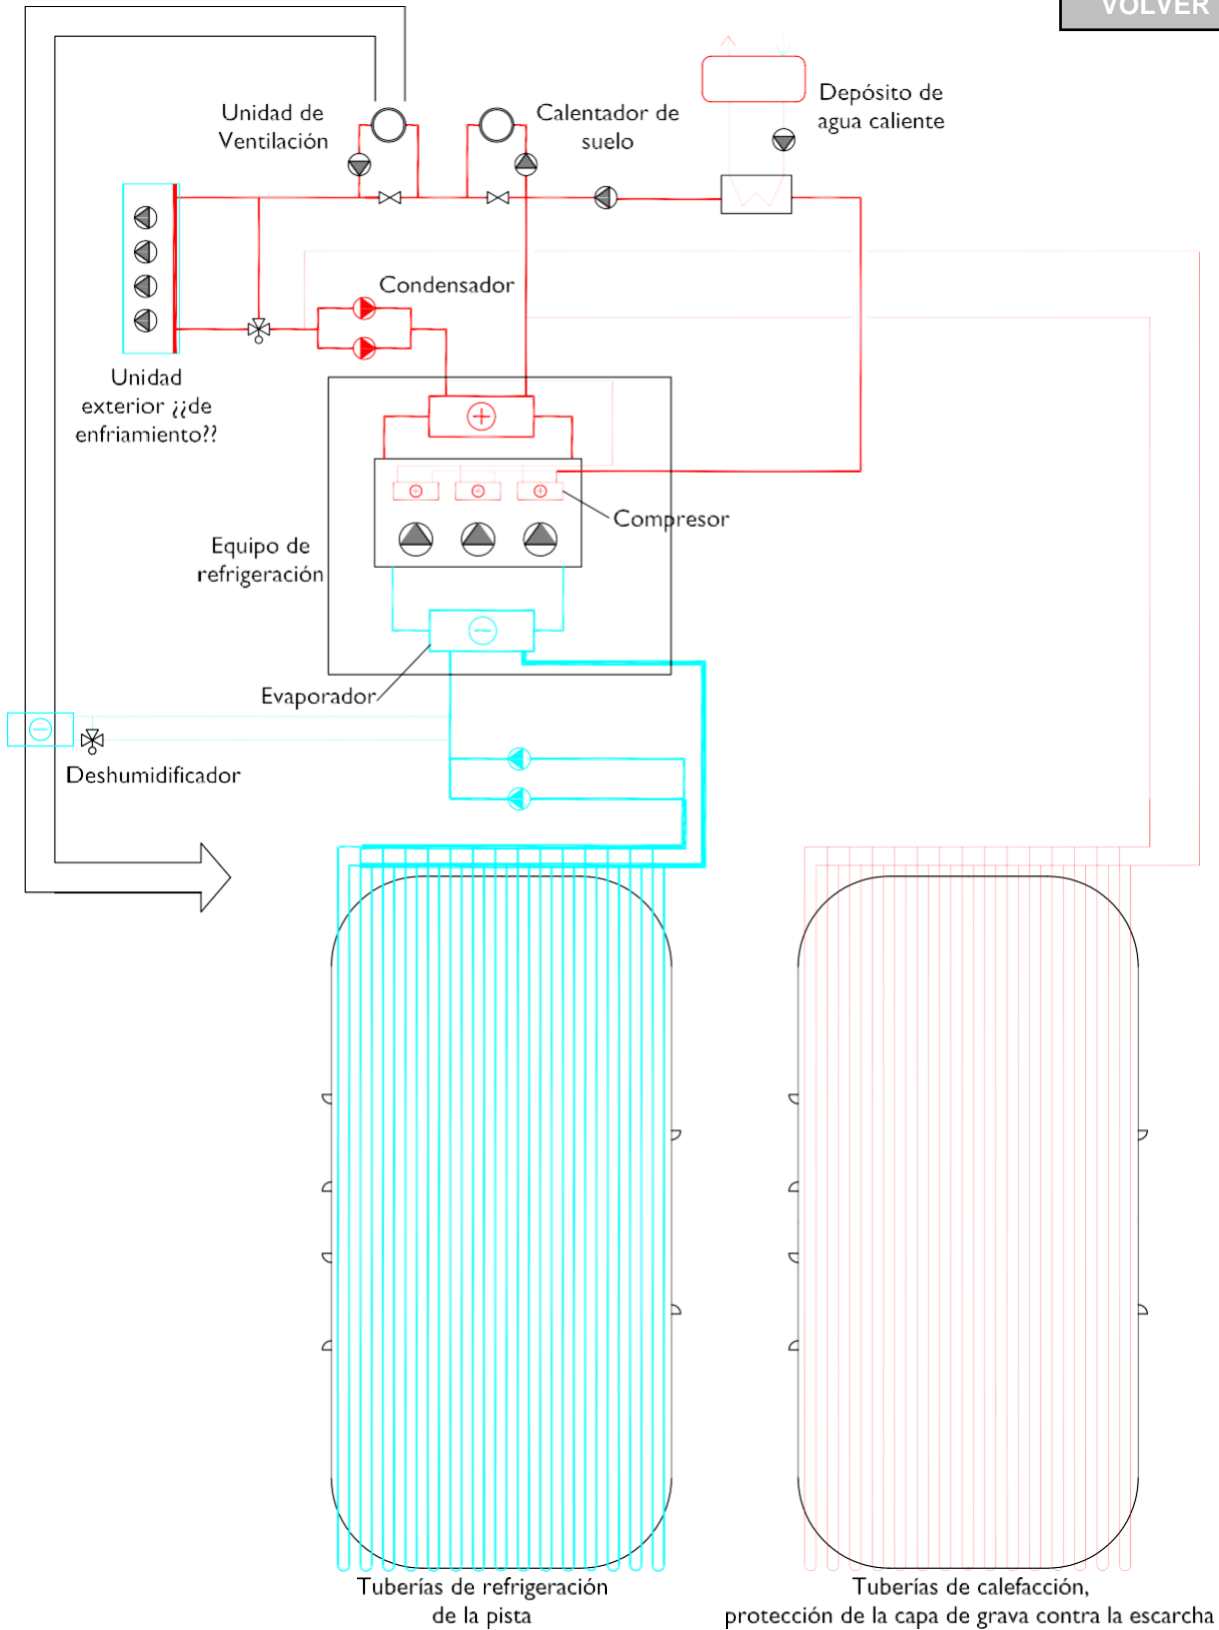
VOLVER

Unidad de Ventilación

Calentador de suelo

Depósito de agua caliente

Condensador

Unidad exterior ¿¿de enfriamiento??

Compresor

Equipo de refrigeración

Evaporador

Deshumidificador

Tuberías de refrigeración de la pista

Tuberías de calefacción, protección de la capa de grava contra la escarcha